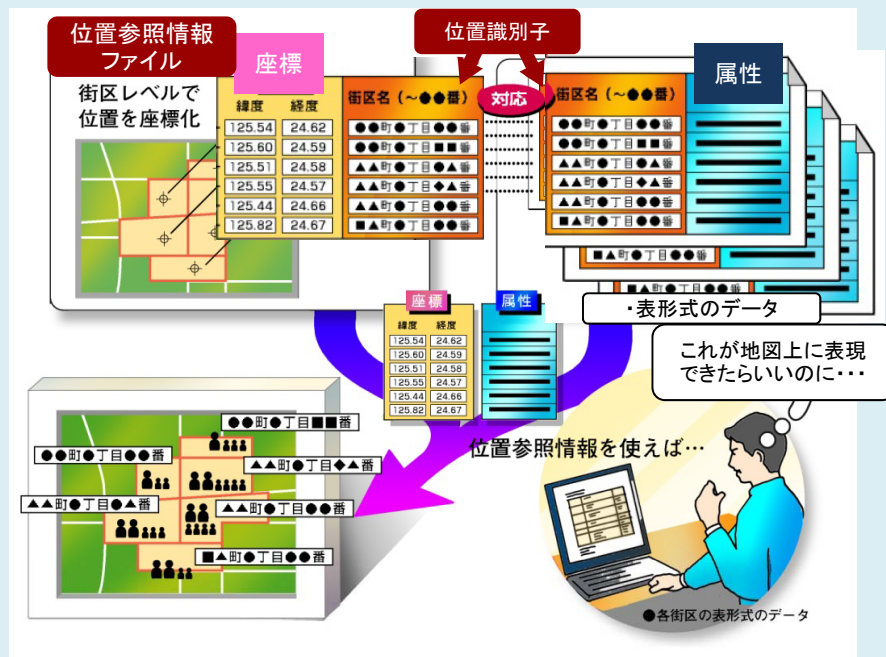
位置参照情報ファイル

座標

位置識別子

属性

街区レベルで位置を座標化

| 緯度 | 経度 | 街区名（～●●番） |
|---|---|---|
| 125.54 | 24.62 | ●●町●丁目●●番 |
| 125.60 | 24.59 | ●●町●丁目■■番 |
| 125.51 | 24.58 | ▲▲町●丁目●▲番 |
| 125.55 | 24.57 | ▲▲町●丁目◆▲番 |
| 125.44 | 24.66 | ●●町●丁目●●番 |
| 125.82 | 24.67 | ■▲町●丁目●●番 |

対応

街区名（～●●番）
●●町●丁目●●番
●●町●丁目■■番
▲▲町●丁目●▲番
▲▲町●丁目◆▲番
●●町●丁目●●番
■▲町●丁目●●番
■▲町●丁目●●番

・表形式のデータ

これが地図上に表現できたらいいのに・・・

座標

属性

| 緯度 | 経度 |
|---|---|
| 125.54 | 24.62 |
| 125.60 | 24.59 |
| 125.51 | 24.58 |
| 125.55 | 24.57 |
| 125.44 | 24.66 |
| 125.82 | 24.67 |

位置参照情報を使えば…

●●町●丁目■■番
●●町●丁目●●番
▲▲町●丁目◆▲番
▲▲町●丁目●▲番
▲▲町●丁目●●番
■▲町●丁目●●番

●各街区の表形式のデータ